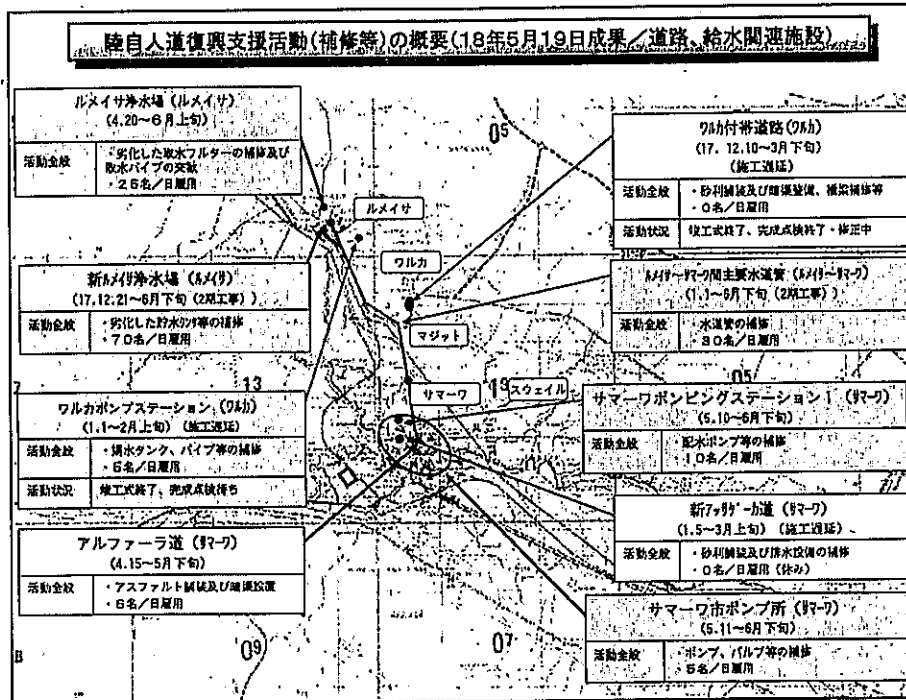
陸自人道復興支援活動（補修等）の概要（18年5月19日成果／道路、給水関連施設）

ルメイサ浄水場（ルメイサ）
(4.20～6月上旬)

| 活動全般 | ・劣化した取水フィルターの補修及び取水パイプの交換 ・25名／日雇用 |
|---|---|

新ルメイサ浄水場（ルメイサ）
(17.12.21～6月下旬(2期工事))

| 活動全般 | ・劣化した貯水タンク等の補修 ・70名／日雇用 |
|---|---|

ワルカポンプステーション（ワルカ）
(1.1～2月上旬)（施工遅延）

| 活動全般 | ・揚水タンク、パイプ等の補修 ・6名／日雇用 |
|---|---|
| 活動状況 | 竣工式終了、完成点検待ち |

アルファーラ道（サマーワ）
(4.15～5月下旬)

| 活動全般 | ・アスファルト舗装及び暗渠設置 ・6名／日雇用 |
|---|---|

ワルカ付帯道路（ワルカ）
(17.12.10～3月下旬)
(施工遅延)

| 活動全般 | ・砂利舗装及び暗渠整備、橋梁補修等 ・0名／日雇用 |
|---|---|
| 活動状況 | 竣工式終了、完成点検終了・修正中 |

ルメイサ～サマーワ間主要水道管（ルメイサ～サマーワ）
(1.1～6月下旬(2期工事))

| 活動全般 | ・水道管の補修 ・30名／日雇用 |
|---|---|

サマーワポンピングステーション1（サマーワ）
(5.10～6月下旬)

| 活動全般 | 配水ポンプ等の補修 ・10名／日雇用 |
|---|---|

新アッサダーラ道（サマーワ）
(1.5～3月上旬)（施工遅延）

| 活動全般 | ・砂利舗装及び排水設備の補修 ・0名／日雇用（休み） |
|---|---|

サマーワ市ポンプ所（サマーワ）
(5.11～6月下旬)

| 活動全般 | ・ポンプ、バルブ等の補修 ・5名／日雇用 |
|---|---|

ルメイサ
ワルカ
マジット
サマーワ
スウェイル
05
05
13
19
09
07